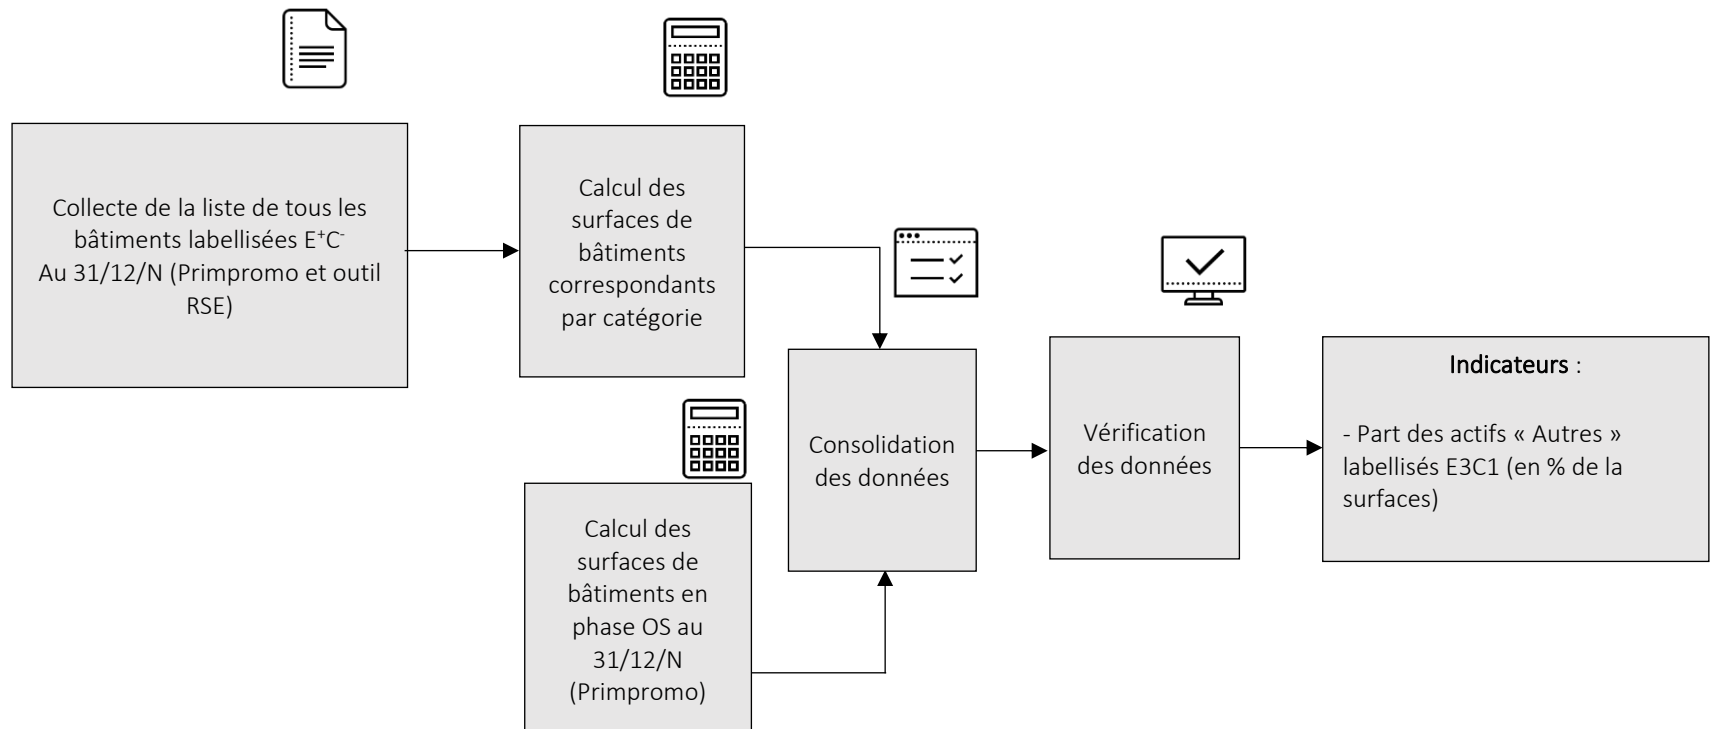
Collecte de la liste de tous les bâtiments labellisées $E^+C^-$ Au 31/12/N (Primpromo et outil RSE)

Calcul des surfaces de bâtiments correspondants par catégorie

Calcul des surfaces de bâtiments en phase OS au 31/12/N (Primpromo)

Consolidation des données

Vérification des données

Indicateurs :

- Part des actifs « Autres » labellisés E3C1 (en % de la surfaces)